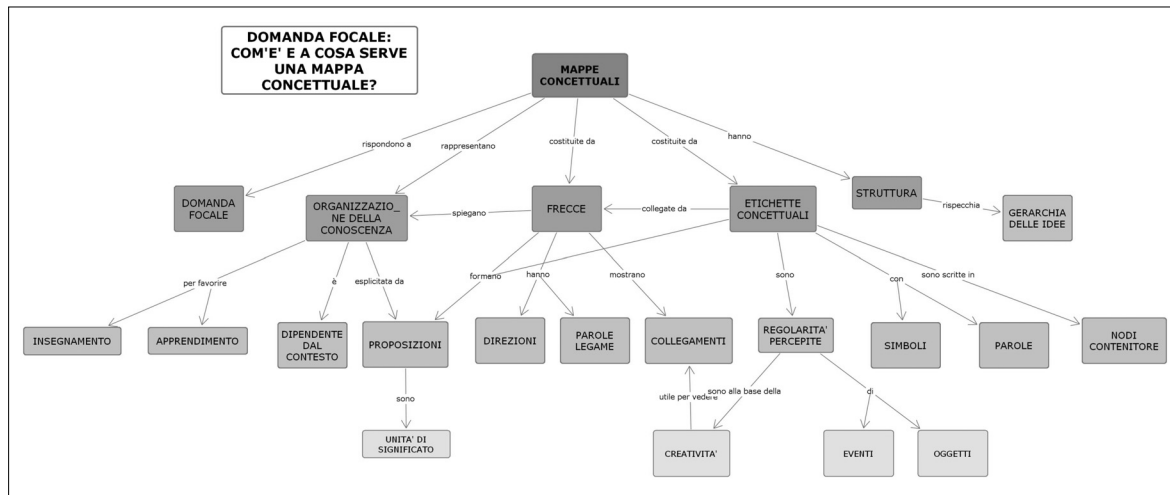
DOMANDA FOCALE: COM'E' E A COSA SERVE UNA MAPPA CONCETTUALE?

MAPPE CONCETTUALI

rispondono a

rappresentano

costituite da

costituite da

hanno

DOMANDA FOCALE

ORGANIZZAZIO_NE DELLA CONOSCENZA

spiegano

FRECCE

collegate da

ETICHETTE CONCETTUALI

STRUTTURA

rispecchia

GERARCHIA DELLE IDEE

per favorire

è

esplicitata da

formano

hanno

mostrano

sono

con

sono scritte in

INSEGNAMENTO

APPRENDIMENTO

DIPENDENTE DAL CONTESTO

PROPOSIZIONI

DIREZIONI

PAROLE LEGAME

COLLEGAMENTI

REGOLARITA' PERCEPITE

SIMBOLI

PAROLE

NODI CONTENITORE

sono

utile per vedere

sono alla base della

di

UNITA' DI SIGNIFICATO

CREATIVITA'

EVENTI

OGGETTI